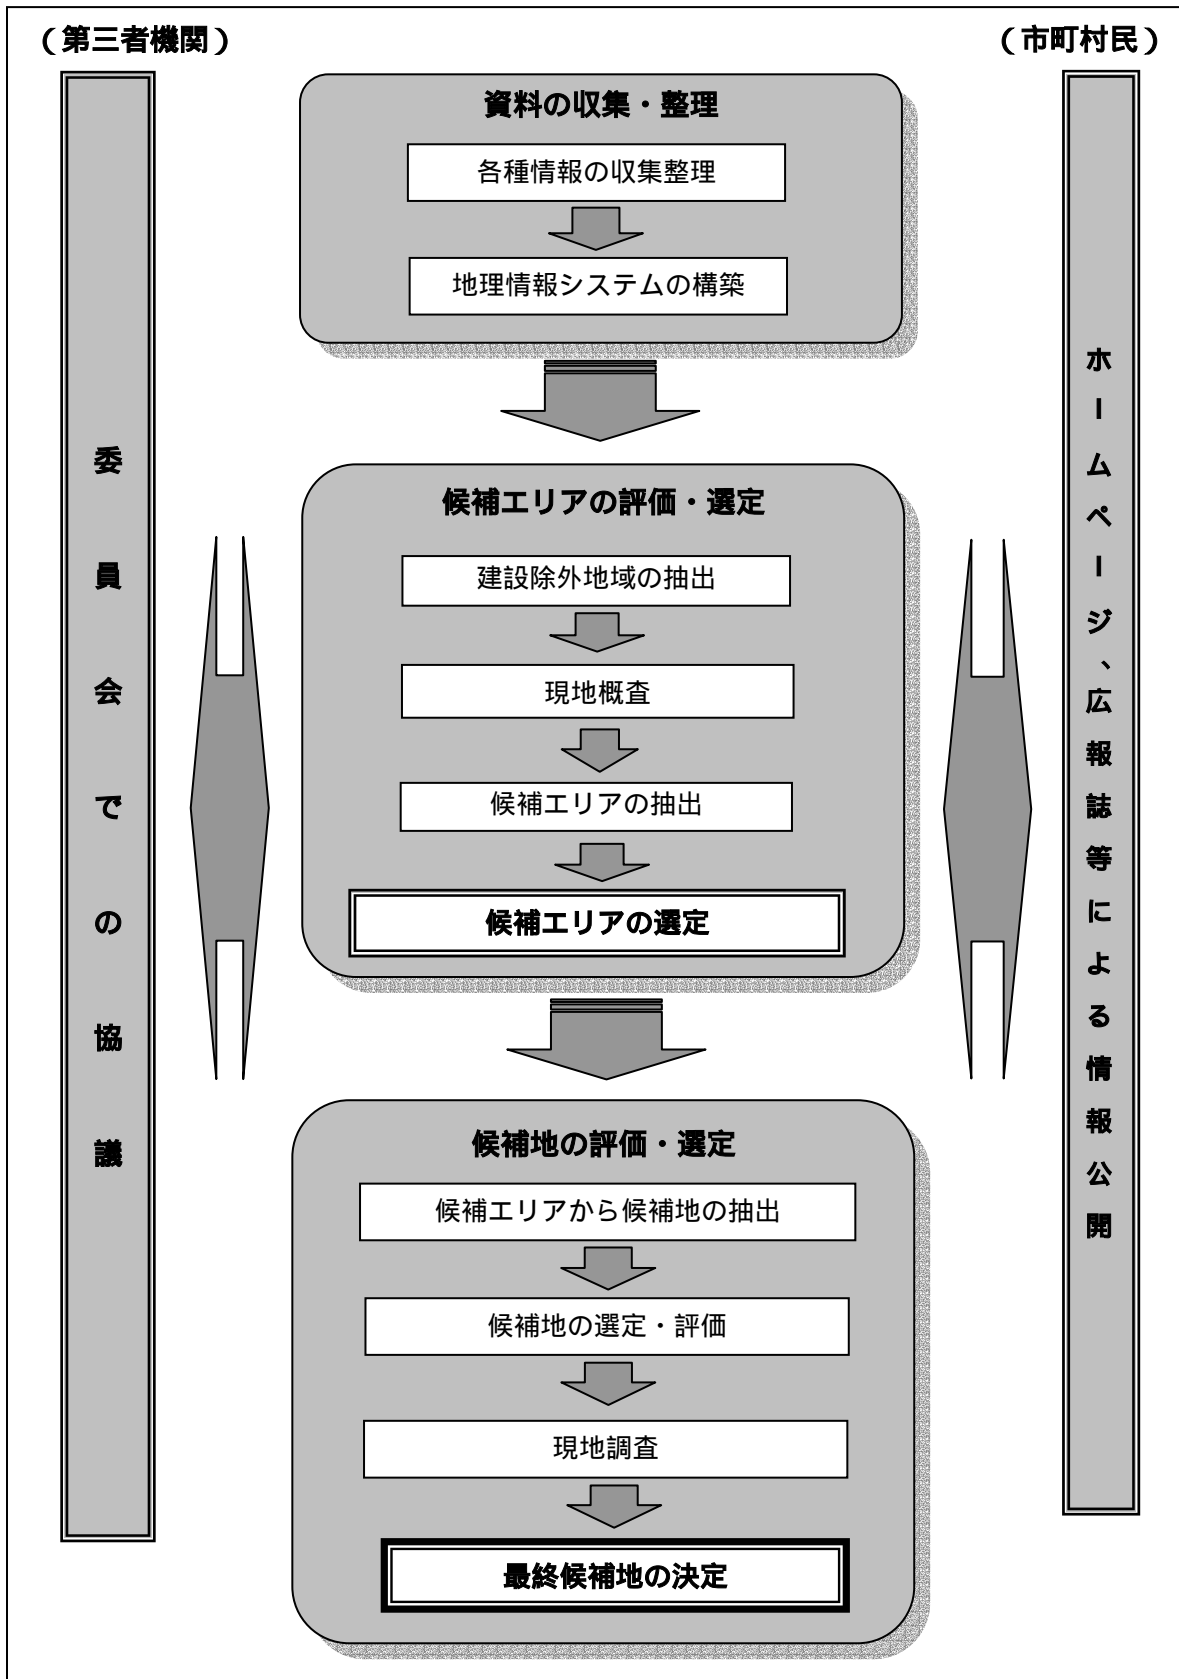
（第三者機関）

（市町村民）

委員会での協議

資料の収集・整理

各種情報の収集整理

地理情報システムの構築

候補エリアの評価・選定

建設除外地域の抽出

現地概査

候補エリアの抽出

候補エリアの選定

候補地の評価・選定

候補エリアから候補地の抽出

候補地の選定・評価

現地調査

最終候補地の決定

ホームページ、広報誌等による情報公開